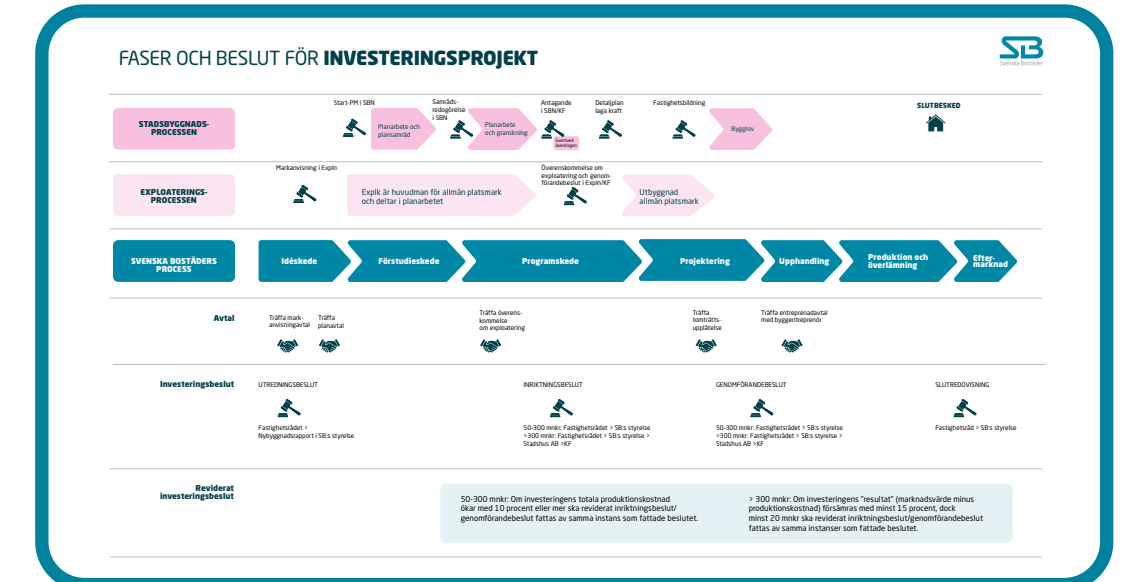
FASER OCH BESLUT FÖR **INVESTERINGSPROJEKT**

SB
Svenska Bostäder

STADSBYGGNADS-PROCESSEN

Start-PM i SBN
Planarbete och plansamråd
Samråds-redogörelse i SBN
Planarbete och granskning
Antagande i SBN/KF
Eventuell överklagan
Detaljplan laga kraft
Fastighetsbildning
Bygglov
SLUTBESKED

EXPLOATERINGS-PROCESSEN

Markanvisning i Expln
Explk är huvudman för allmän platsmark och deltar i planarbetet
Överenskommelse om exploatering och genomförandebeslut i Expln/KF
Utbyggnad allmän platsmark

SVENSKA BOSTÄDERS PROCESS

Idéskede
Förstudieskede
Programskede
Projektering
Upphandling
Produktion och överlämning
Efter-marknad

Avtal

Träffa mark-anvisningavtal
Träffa planavtal
Träffa överens-kommelse om exploatering
Träffa tomträtts-upplåtelse
Träffa entreprenadavtal med byggentreprenör

Investeringsbeslut

UTREDNINGSBESLUT
Fastighetsrådet > Nybyggnadsrapport i SB:s styrelse

INRIKTNINGSBESLUT
50-300 mnkr: Fastighetsrådet > SB:s styrelse
>300 mnkr: Fastighetsrådet > SB:s styrelse > Stadshus AB >KF

GENOMFÖRANDEBESLUT
50-300 mnkr: Fastighetsrådet > SB:s styrelse
>300 mnkr: Fastighetsrådet > SB:s styrelse > Stadshus AB >KF

SLUTREDOVISNING
Fastighetsråd > SB:s styrelse

Reviderat investeringsbeslut

50-300 mnkr: Om investeringens totala produktionskostnad ökar med 10 procent eller mer ska reviderat inriktnings-/genomförandebeslut fattas av samma instans som fattade beslutet.

> 300 mnkr: Om investeringens "resultat" (marknadsvärde minus produktionskostnad) försämras med minst 15 procent, dock minst 20 mnkr ska reviderat inriktningsbeslut/genomförandebeslut fattas av samma instanser som fattade beslutet.